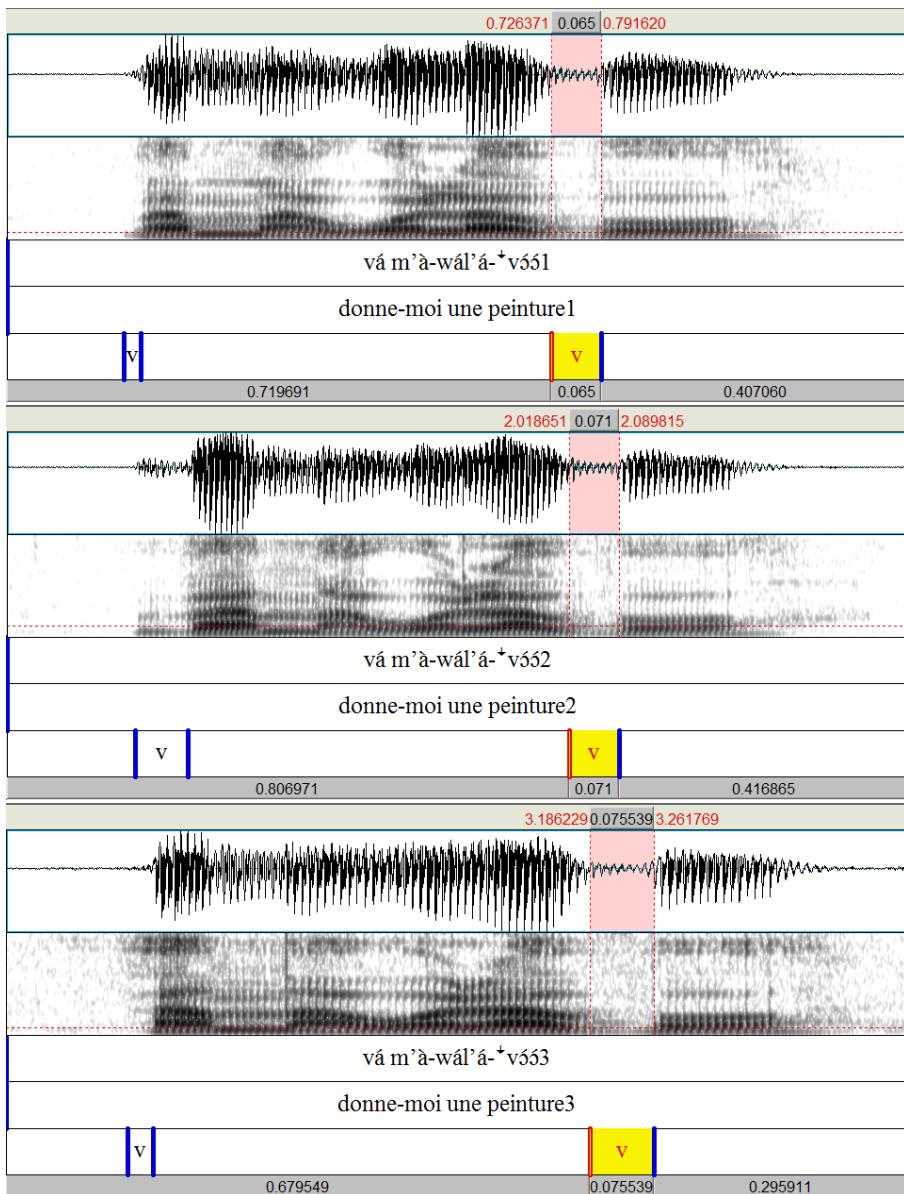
0.726371 0.065 0.791620

vá m'à-wál'á-$^{+}$vɔ́ɔ́1

donne-moi une peinture1

v

v

0.719691 0.065 0.407060

2.018651 0.071 2.089815

vá m'à-wál'á-$^{+}$vɔ́ɔ́2

donne-moi une peinture2

v

v

0.806971 0.071 0.416865

3.186229 0.075539 3.261769

vá m'à-wál'á-$^{+}$vɔ́ɔ́3

donne-moi une peinture3

v

v

0.679549 0.075539 0.295911